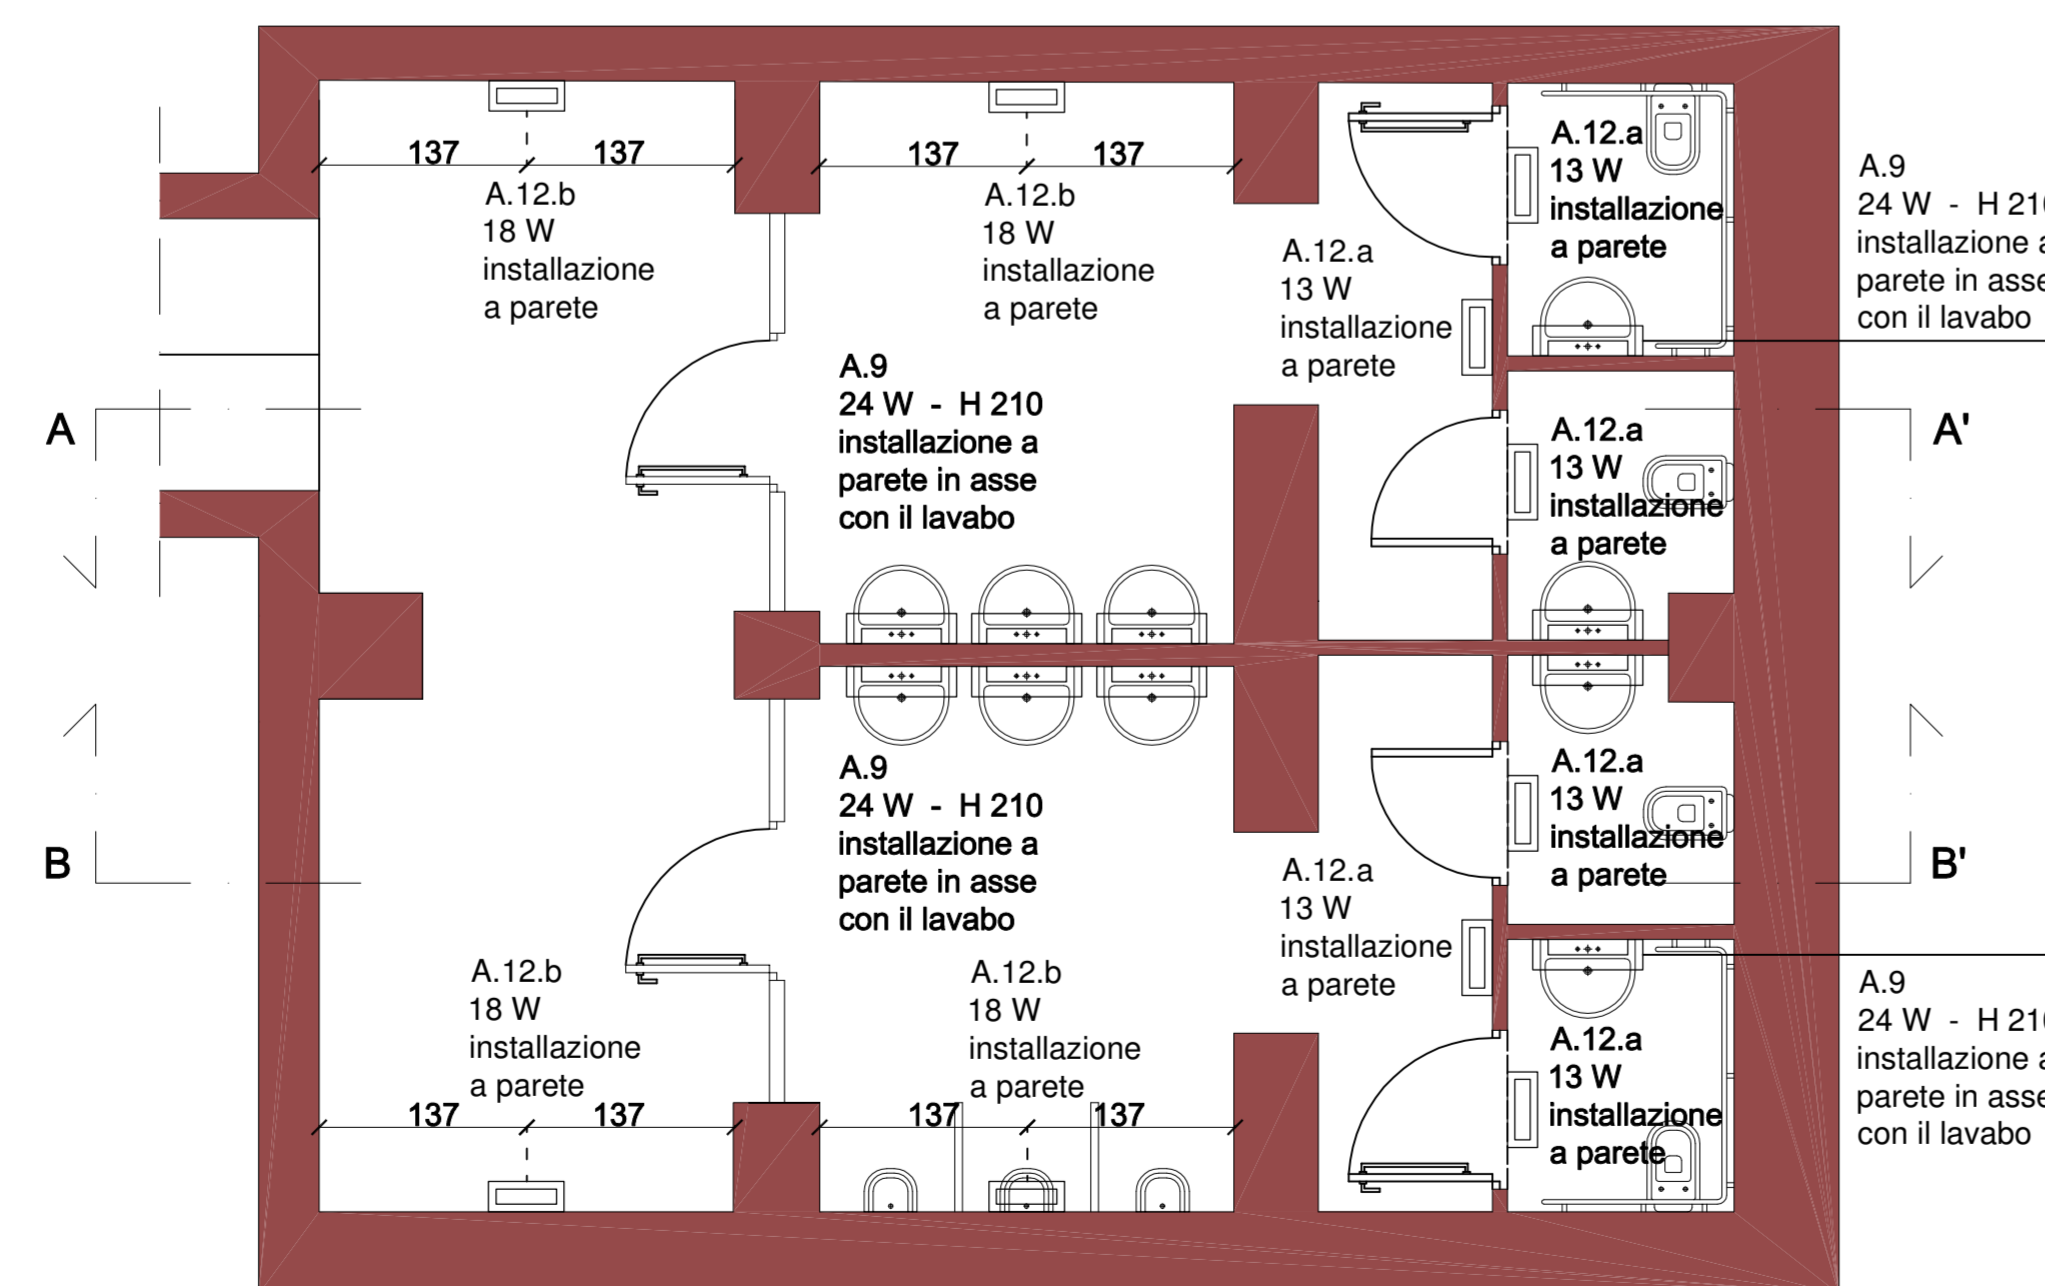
137 137
A.12.b
18 W
installazione
a parete

137 137
A.12.b
18 W
installazione
a parete

A.12.a
13 W
installazione
a parete

A.12.a
13 W
installazione
a parete

A.9
24 W - H 21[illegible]
installazione a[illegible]
parete in asse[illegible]
con il lavabo

A.9
24 W - H 210
installazione a
parete in asse
con il lavabo

A A'

A.12.a
13 W
installazione
a parete

A.9
24 W - H 210
installazione a
parete in asse
con il lavabo

A.12.a
13 W
installazione
a parete

B B'

A.12.a
13 W
installazione
a parete

A.9
24 W - H 21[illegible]
installazione a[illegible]
parete in asse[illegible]
con il lavabo

A.12.b
18 W
installazione
a parete

A.12.b
18 W
installazione
a parete

A.12.a
13 W
installazione
a parete

137 137
137 137